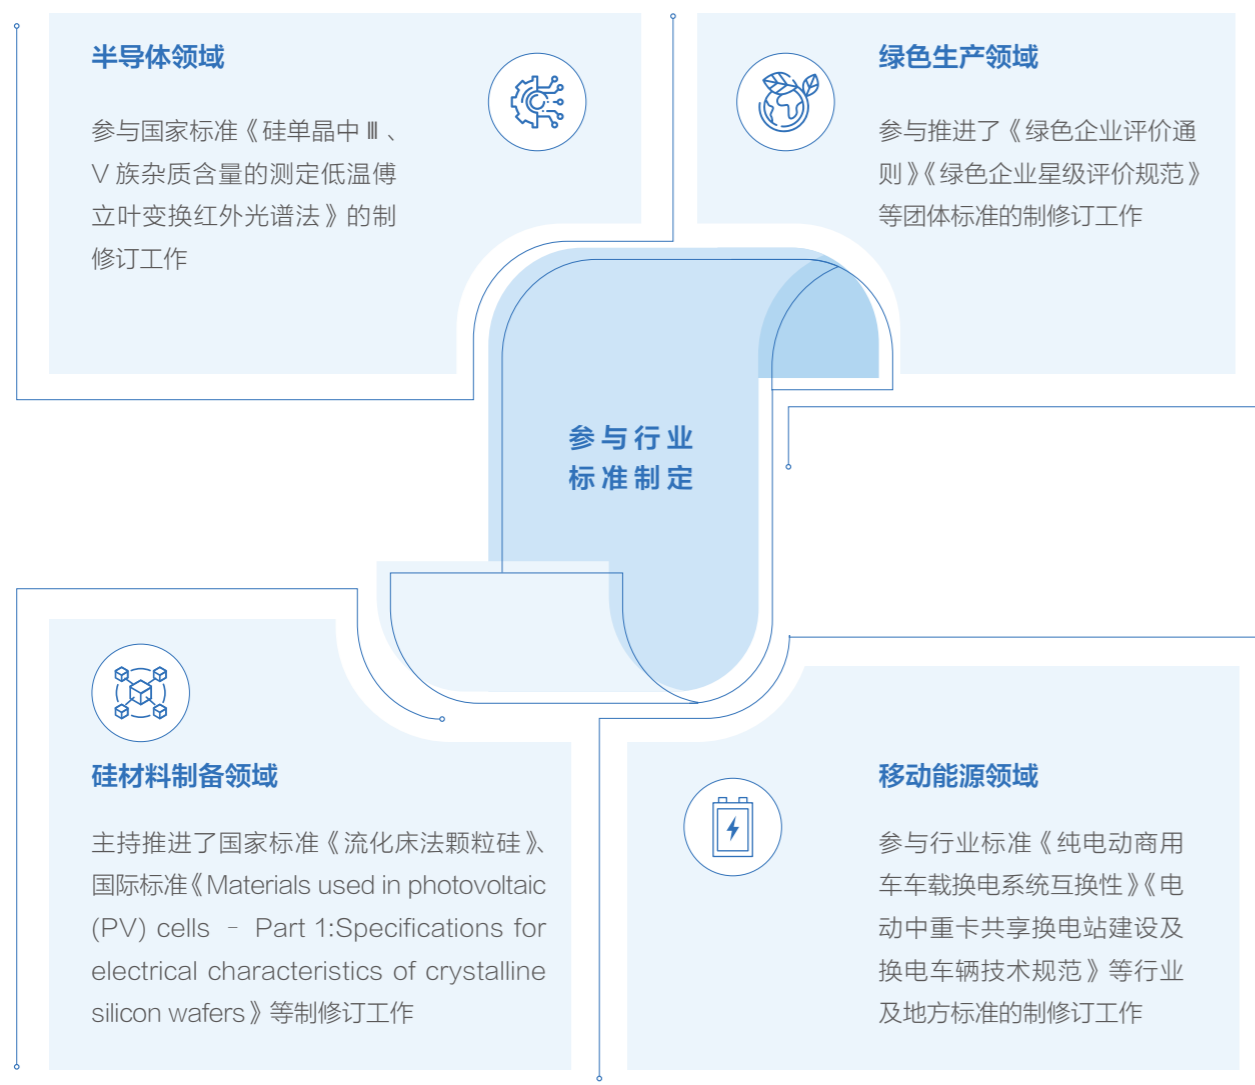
半导体领域

参与国家标准《硅单晶中 Ⅲ 、Ⅴ 族杂质含量的测定低温傅立叶变换红外光谱法》的制修订工作

绿色生产领域

参与推进了《绿色企业评价通则》《绿色企业星级评价规范》等团体标准的制修订工作

参与行业
标准制定

硅材料制备领域

主持推进了国家标准《流化床法颗粒硅》、国际标准《Materials used in photovoltaic (PV) cells – Part 1:Specifications for electrical characteristics of crystalline silicon wafers》等制修订工作

移动能源领域

参与行业标准《纯电动商用车车载换电系统互换性》《电动中重卡共享换电站建设及换电车辆技术规范》等行业及地方标准的制修订工作